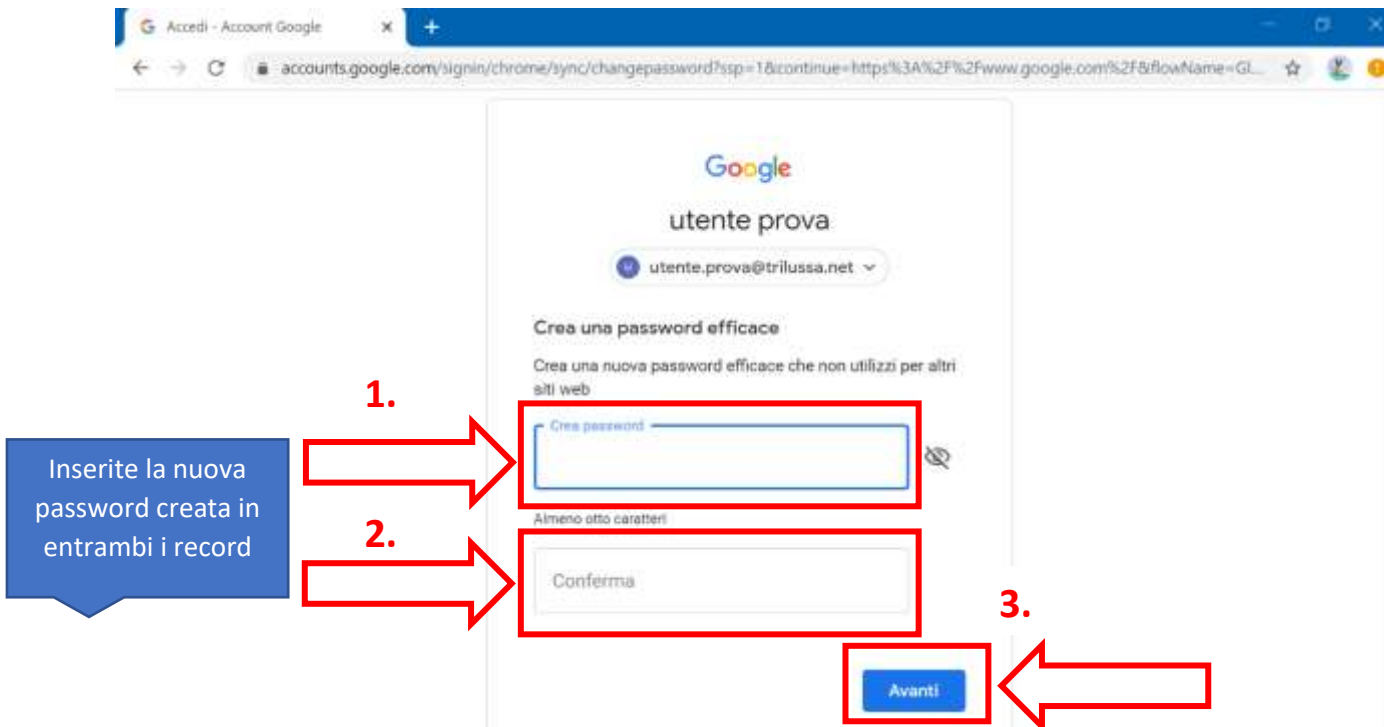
Accedi - Account Google

accounts.google.com/signin/chrome/sync/changepassword?ssp=1&continue=https%3A%2F%2Fwww.google.com%2F&flowName=Gl...

Google

utente prova

utente.prova@trilussa.net

Crea una password efficace

Crea una nuova password efficace che non utilizzi per altri siti web

1.

Crea password

Inserite la nuova password creata in entrambi i record

Almeno otto caratteri

2.

Conferma

3.

Avanti